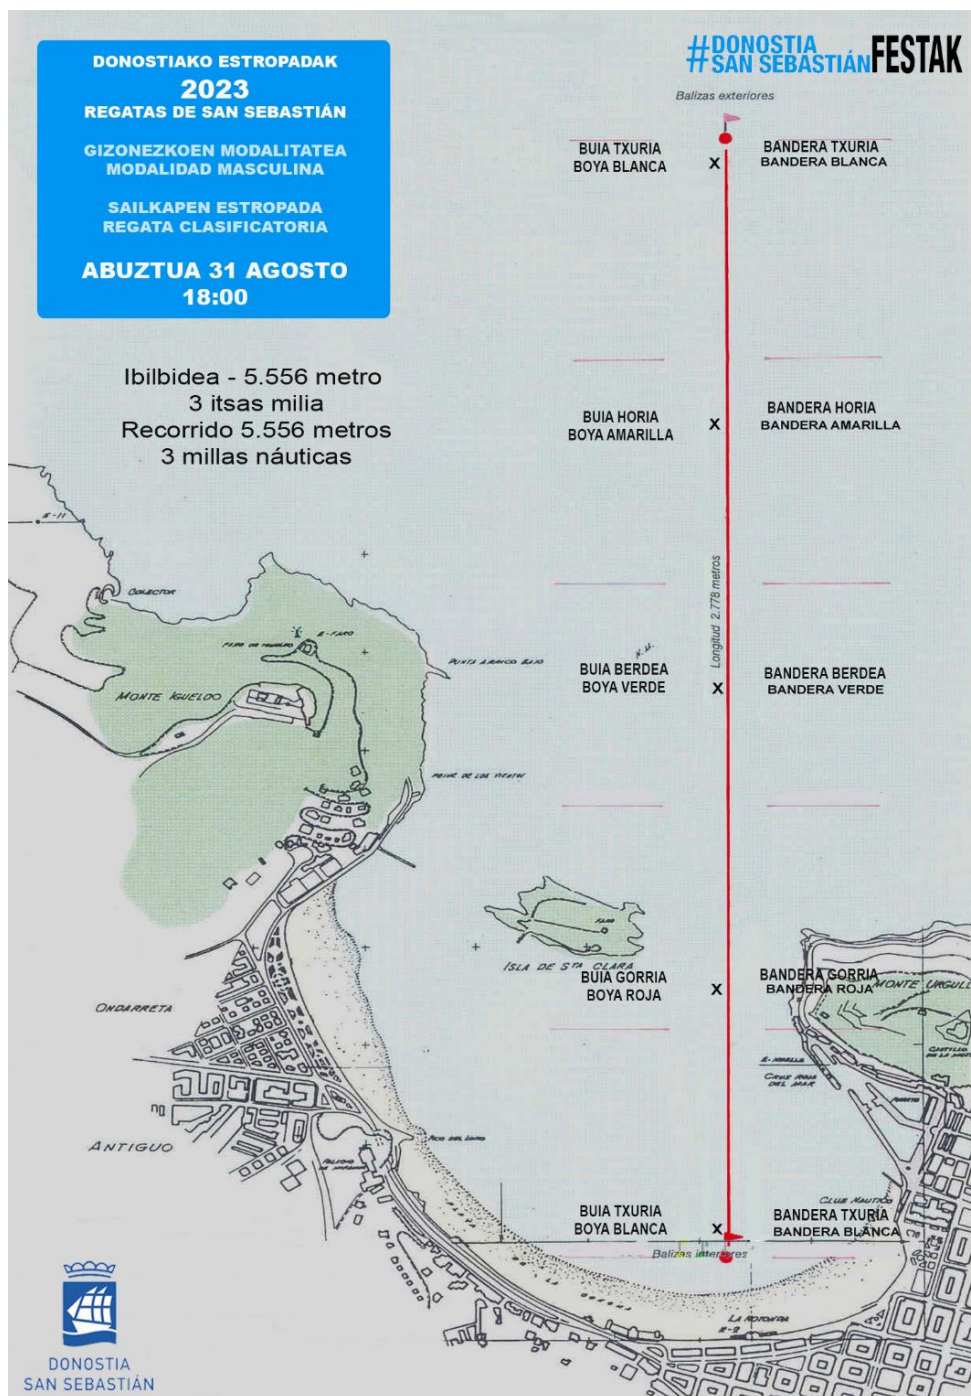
DONOSTIAKO ESTROPADAK
2023
REGATAS DE SAN SEBASTIÁN

GIZONEZKOEN MODALITATEA
MODALIDAD MASCULINA

SAILKAPEN ESTROPADA
REGATA CLASIFICATORIA

ABUZTUA 31 AGOSTO
18:00

#DONOSTIA SAN SEBASTIÁN FESTAK

Balizas exteriores

BUIA TXURIA
BOYA BLANCA

BANDERA TXURIA
BANDERA BLANCA

Ibilbidea - 5.556 metro
3 itsas milia
Recorrido 5.556 metros
3 millas náuticas

BUIA HORIA
BOYA AMARILLA

BANDERA HORIA
BANDERA AMARILLA

Longitud 2.778 metros

BUIA BERDEA
BOYA VERDE

BANDERA BERDEA
BANDERA VERDE

COLECTOR
MONTE IGUELDO
PUNTA ARANCO BAJO
PEINE DE LOS VIENTOS

ISLA DE STA CLARA
BUIA GORRIA
BOYA ROJA

BANDERA GORRIA
BANDERA ROJA
MONTE URGULL

ONDARRETA
ANTIGUO

BUIA TXURIA
BOYA BLANCA

BANDERA TXURIA
BANDERA BLANCA

Balizas interiores

CLUB NAUTICO
LA CONCHA

DONOSTIA
SAN SEBASTIÁN